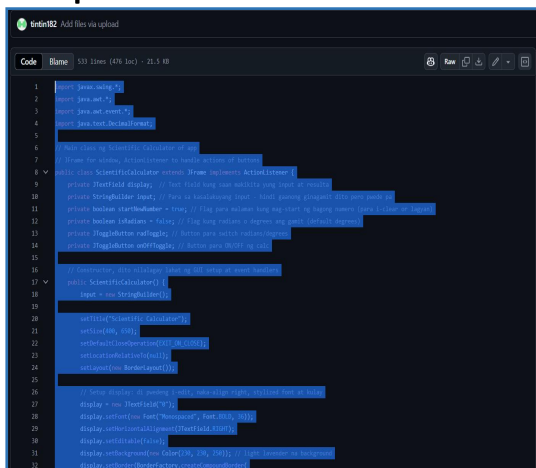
tintin182 Add files via upload

Code Blame 533 lines (476 loc) · 21.5 KB

Raw

1 import javax.swing.*;
2 import java.awt.*;
3 import java.awt.event.*;
4 import java.text.DecimalFormat;
5
6 // Main class ng Scientific Calculator at app
7 // JFrame for window, ActionListener to handle actions of buttons
8 public class ScientificCalculator extends JFrame implements ActionListener {
9 private JTextField display; // Text field kung saan makikita yung input at results
10 private StringBuilder input; // Para sa kasalukuyang input - hindi pwedeng ginagamit dito para paodo pa
11 private boolean startNewNumber = true; // Flag para malaman kung mag-start ng bagong numero (para i-clear or bagoo)
12 private boolean isRadians = false; // Flag kung radians o degrees ang gamit (default degrees)
13 private JToggleButton radToggle; // Button para switch radians/degrees
14 private JToggleButton onOffToggle; // Button para ON/OFF ng calc
15
16 // Constructor, dito nilalagay lahat ng GUI setup at event handlers
17 public ScientificCalculator() {
18 input = new StringBuilder();
19
20 setTitle("Scientific Calculator");
21 setSize(400, 650);
22 setDefaultCloseOperation(EXIT_ON_CLOSE);
23 setLocationRelativeTo(null);
24 setLayout(new BorderLayout());
25
26 // Setup display: di pwedeng i-edit, naka-align right, stylized font at kulay
27 display = new JTextField("0");
28 display.setFont(new Font("Monospaced", Font.BOLD, 36));
29 display.setHorizontalAlignment(JTextField.RIGHT);
30 display.setEditable(false);
31 display.setBackground(new Color(230, 230, 250)); // light lavender na background
32 display.setBorder(BorderFactory.createCompoundBorder(